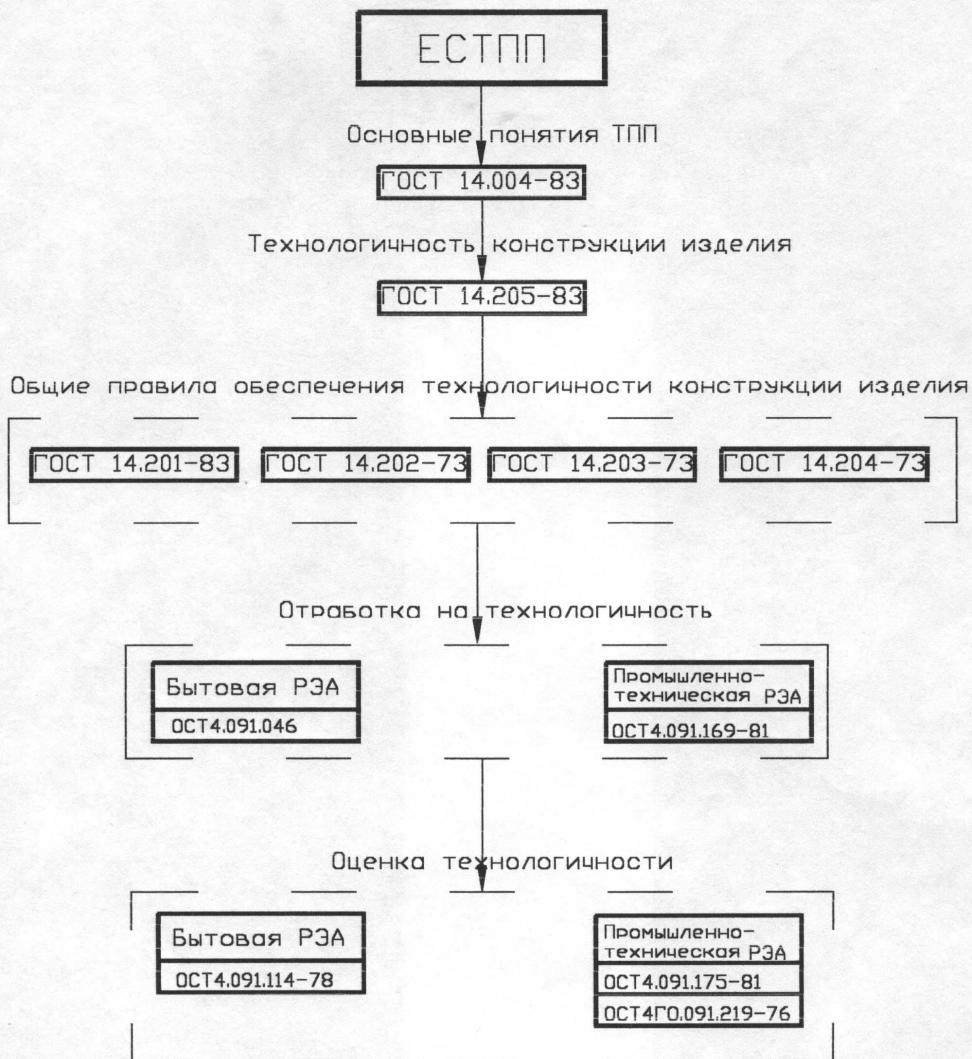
ЕСТПП

Основные понятия ТПП

ГОСТ 14.004-83

Технологичность конструкции изделия

ГОСТ 14.205-83

Общие правила обеспечения технологичности конструкции изделия

ГОСТ 14.201-83

ГОСТ 14.202-73

ГОСТ 14.203-73

ГОСТ 14.204-73

Отработка на технологичность

Бытовая РЭА

ОСТ4.091.046

Промышленно-техническая РЭА

ОСТ4.091.169-81

Оценка технологичности

Бытовая РЭА

ОСТ4.091.114-78

Промышленно-техническая РЭА

ОСТ4.091.175-81

ОСТ4ГО.091.219-76